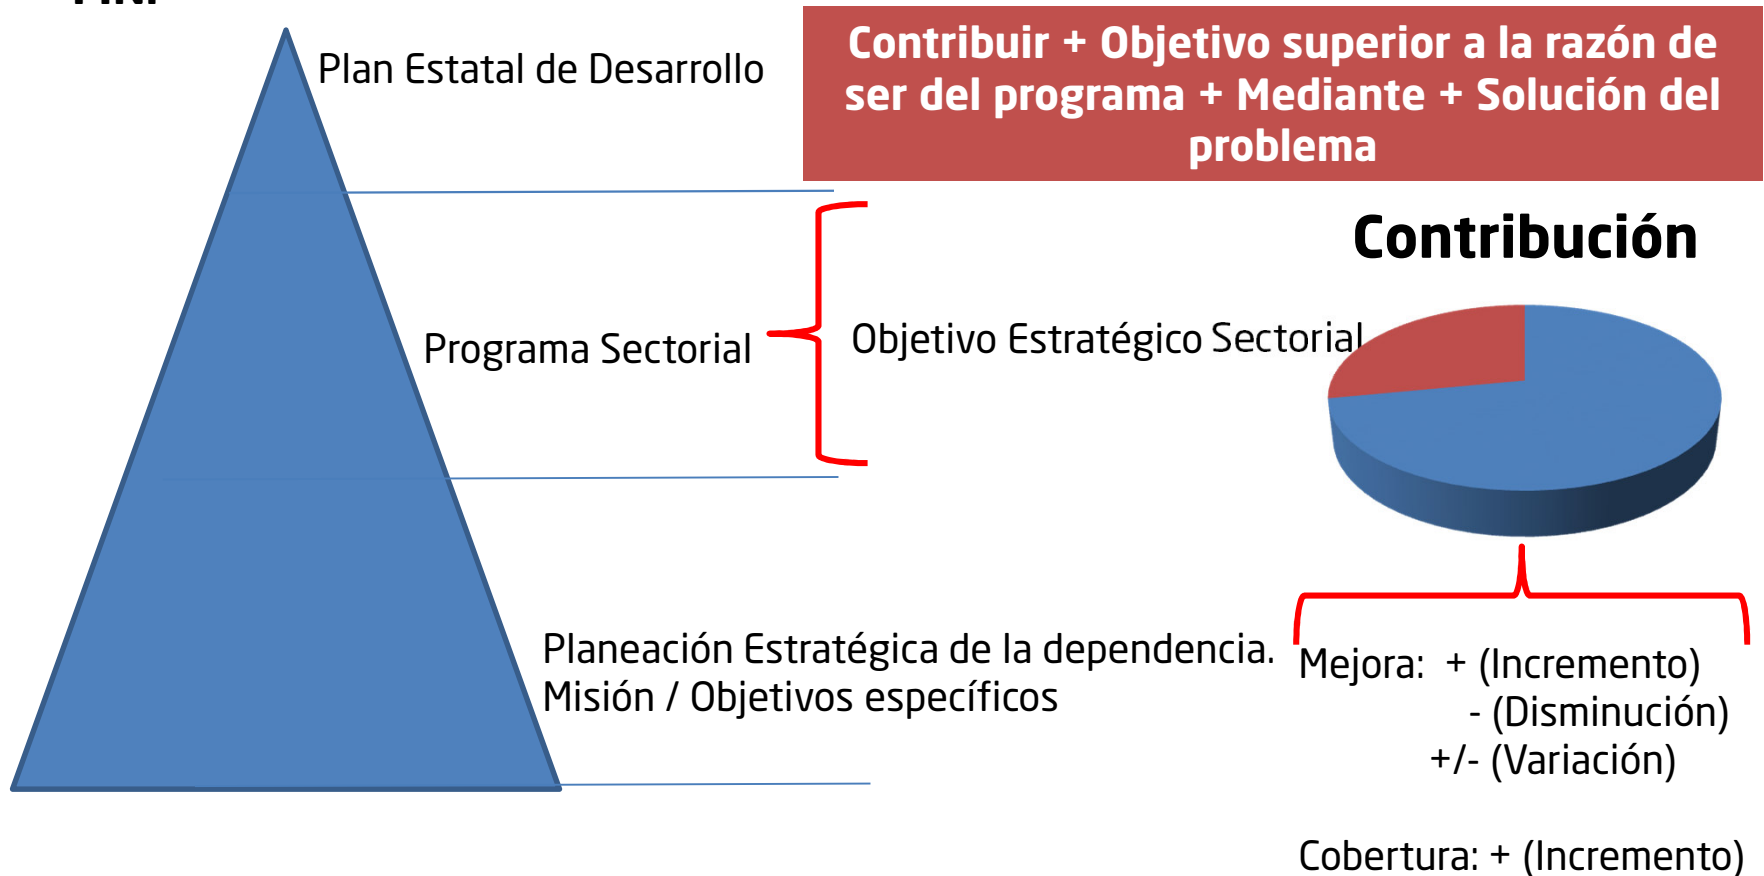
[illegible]

Plan Estatal de Desarrollo

Contribuir + Objetivo superior a la razón de ser del programa + Mediante + Solución del problema

Contribución

Programa Sectorial

Objetivo Estratégico Sectorial

Planeación Estratégica de la dependencia.
Misión / Objetivos específicos

Mejora: + (Incremento)
- (Disminución)
+/- (Variación)

Cobertura: + (Incremento)